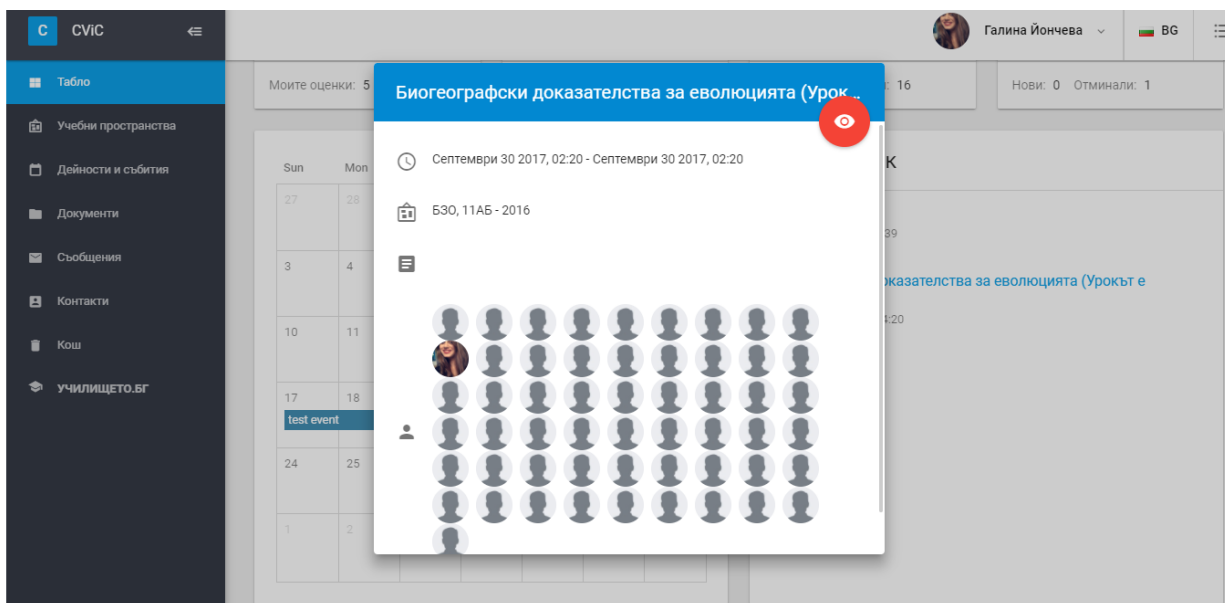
C CViC

Табло
Учебни пространства
Дейности и събития
Документи
Съобщения
Контакти
Кош
УЧИЛИЩЕТО.БГ

Галина Йончева BG

Моите оценки: 5

16

Нови: 0 Отминали: 1

Sun Mon
27 28
3 4
10 11
17 18
test event
24 25
1 2

К
39
доказателства за еволюцията (Урокът е
:20

Биогеографски доказателства за еволюцията (Урок...

Септември 30 2017, 02:20 - Септември 30 2017, 02:20

БЗО, 11АБ - 2016